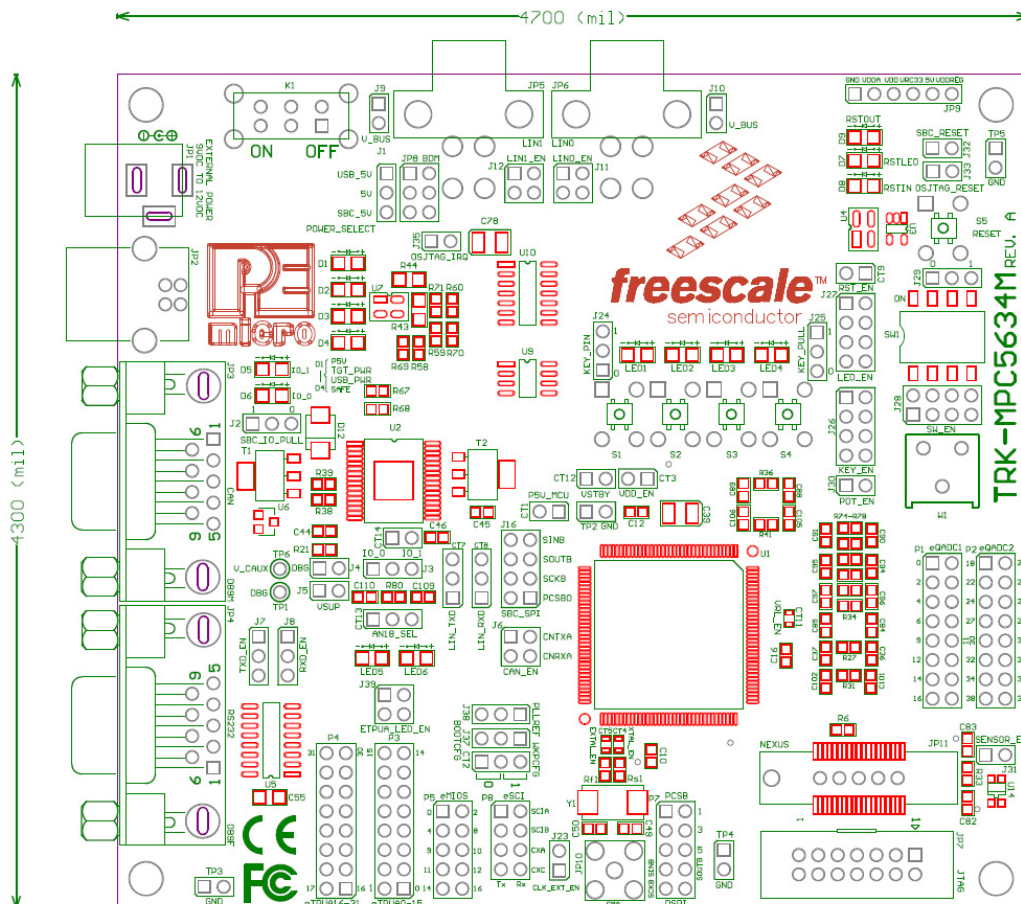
4700 (mil)

4300 (mil)

K1
ON OFF
J9
V_BUS
JP5 JP6
LIN1 LIN0
J10
V_BUS
GND VDDA VDD VRC33 5V VDDREG
JP9
EXTERNAL POWER 9VDC TO 12VDC
JP1
J1
USB_5V
5V
SBC_5V
POWER_SELECT
JP8 BDM
J12 LIN1_EN
LIN0_EN J11
RSTOUT
D7 RSTLED
D8 RSTIN
SBC_RESET
J32
J33
OSJTAG_RESET
TP5
GND
S5
RESET
JP2
J35
OSJTAG_IRQ
C78
U10
D1 D2 D3 D4
R44
U7
R71 R60
R43
R69 R58 R59 R70
freescale™
semiconductor
CT9
RST_EN
J29
ON
SW1
J27
TRK-MPC5634M REV. A
JP3
D5
D6
IO_1
IO_0
P5V
TGT_PWR
USB_PWR
SAFE
R67
R68
U9
J24
KEY_PIN
LED1 LED2 LED3 LED4
J25
KEY_PULL
LED_EN
J2
SBC_IO_PULL
6
9
5
CAN
T1
D12
U2
T2
S1 S2 S3 S4
J28
SW_EN
J26
KEY_EN
J30
POT_EN
W1
R39
R38
U6
C44
R21
CT12
VSTBY
VDD_EN
CT3
P5V_MCU
C45
TP2 GND
C12
C39
C46
C14
R36
R41
R74-R78
V_CAUX
TP6
DBG
DB6
TP1
J4
J5
VSUP
IO_0 IO_1
J3
CT7 CT8
J16
SINB
SOUTB
SCKB
PCSBD
SBC_SPI
U1
P1 eQADC1 P2 eQADC2
C110 R80 C109
CT13
AN18_SEL
LIN_TXD LIN_RXD
J6
CNTXA
CNRXA
CAN_EN
VRL_EN
C11
C16
R34
R27
R31
DB9M JP4
J7 J8
TXD_EN RXD_EN
LED5 LED6
RS232
J39
ETPUA_LED_EN
J38 J37 CT2
PLLREF WKPCFG BOOTCFG
EXTWLEN
XTAL_IN
C10
R6
NEXUS
JP11
C83
SENSOR_E
J31
C82
DB9F
U5 C55
P4
P3
P5 eMIOS
P8 eSCI
SCIA
SCIB
CXA
CXC
Tx Rx
J23
CLK_EXT_EN
JP10
Rf1 Rs1
Y1
P7 PCSB
TP4
GND
JP7
JTAG
TP3
GND
ETPUA16-31 ETPUA0-15